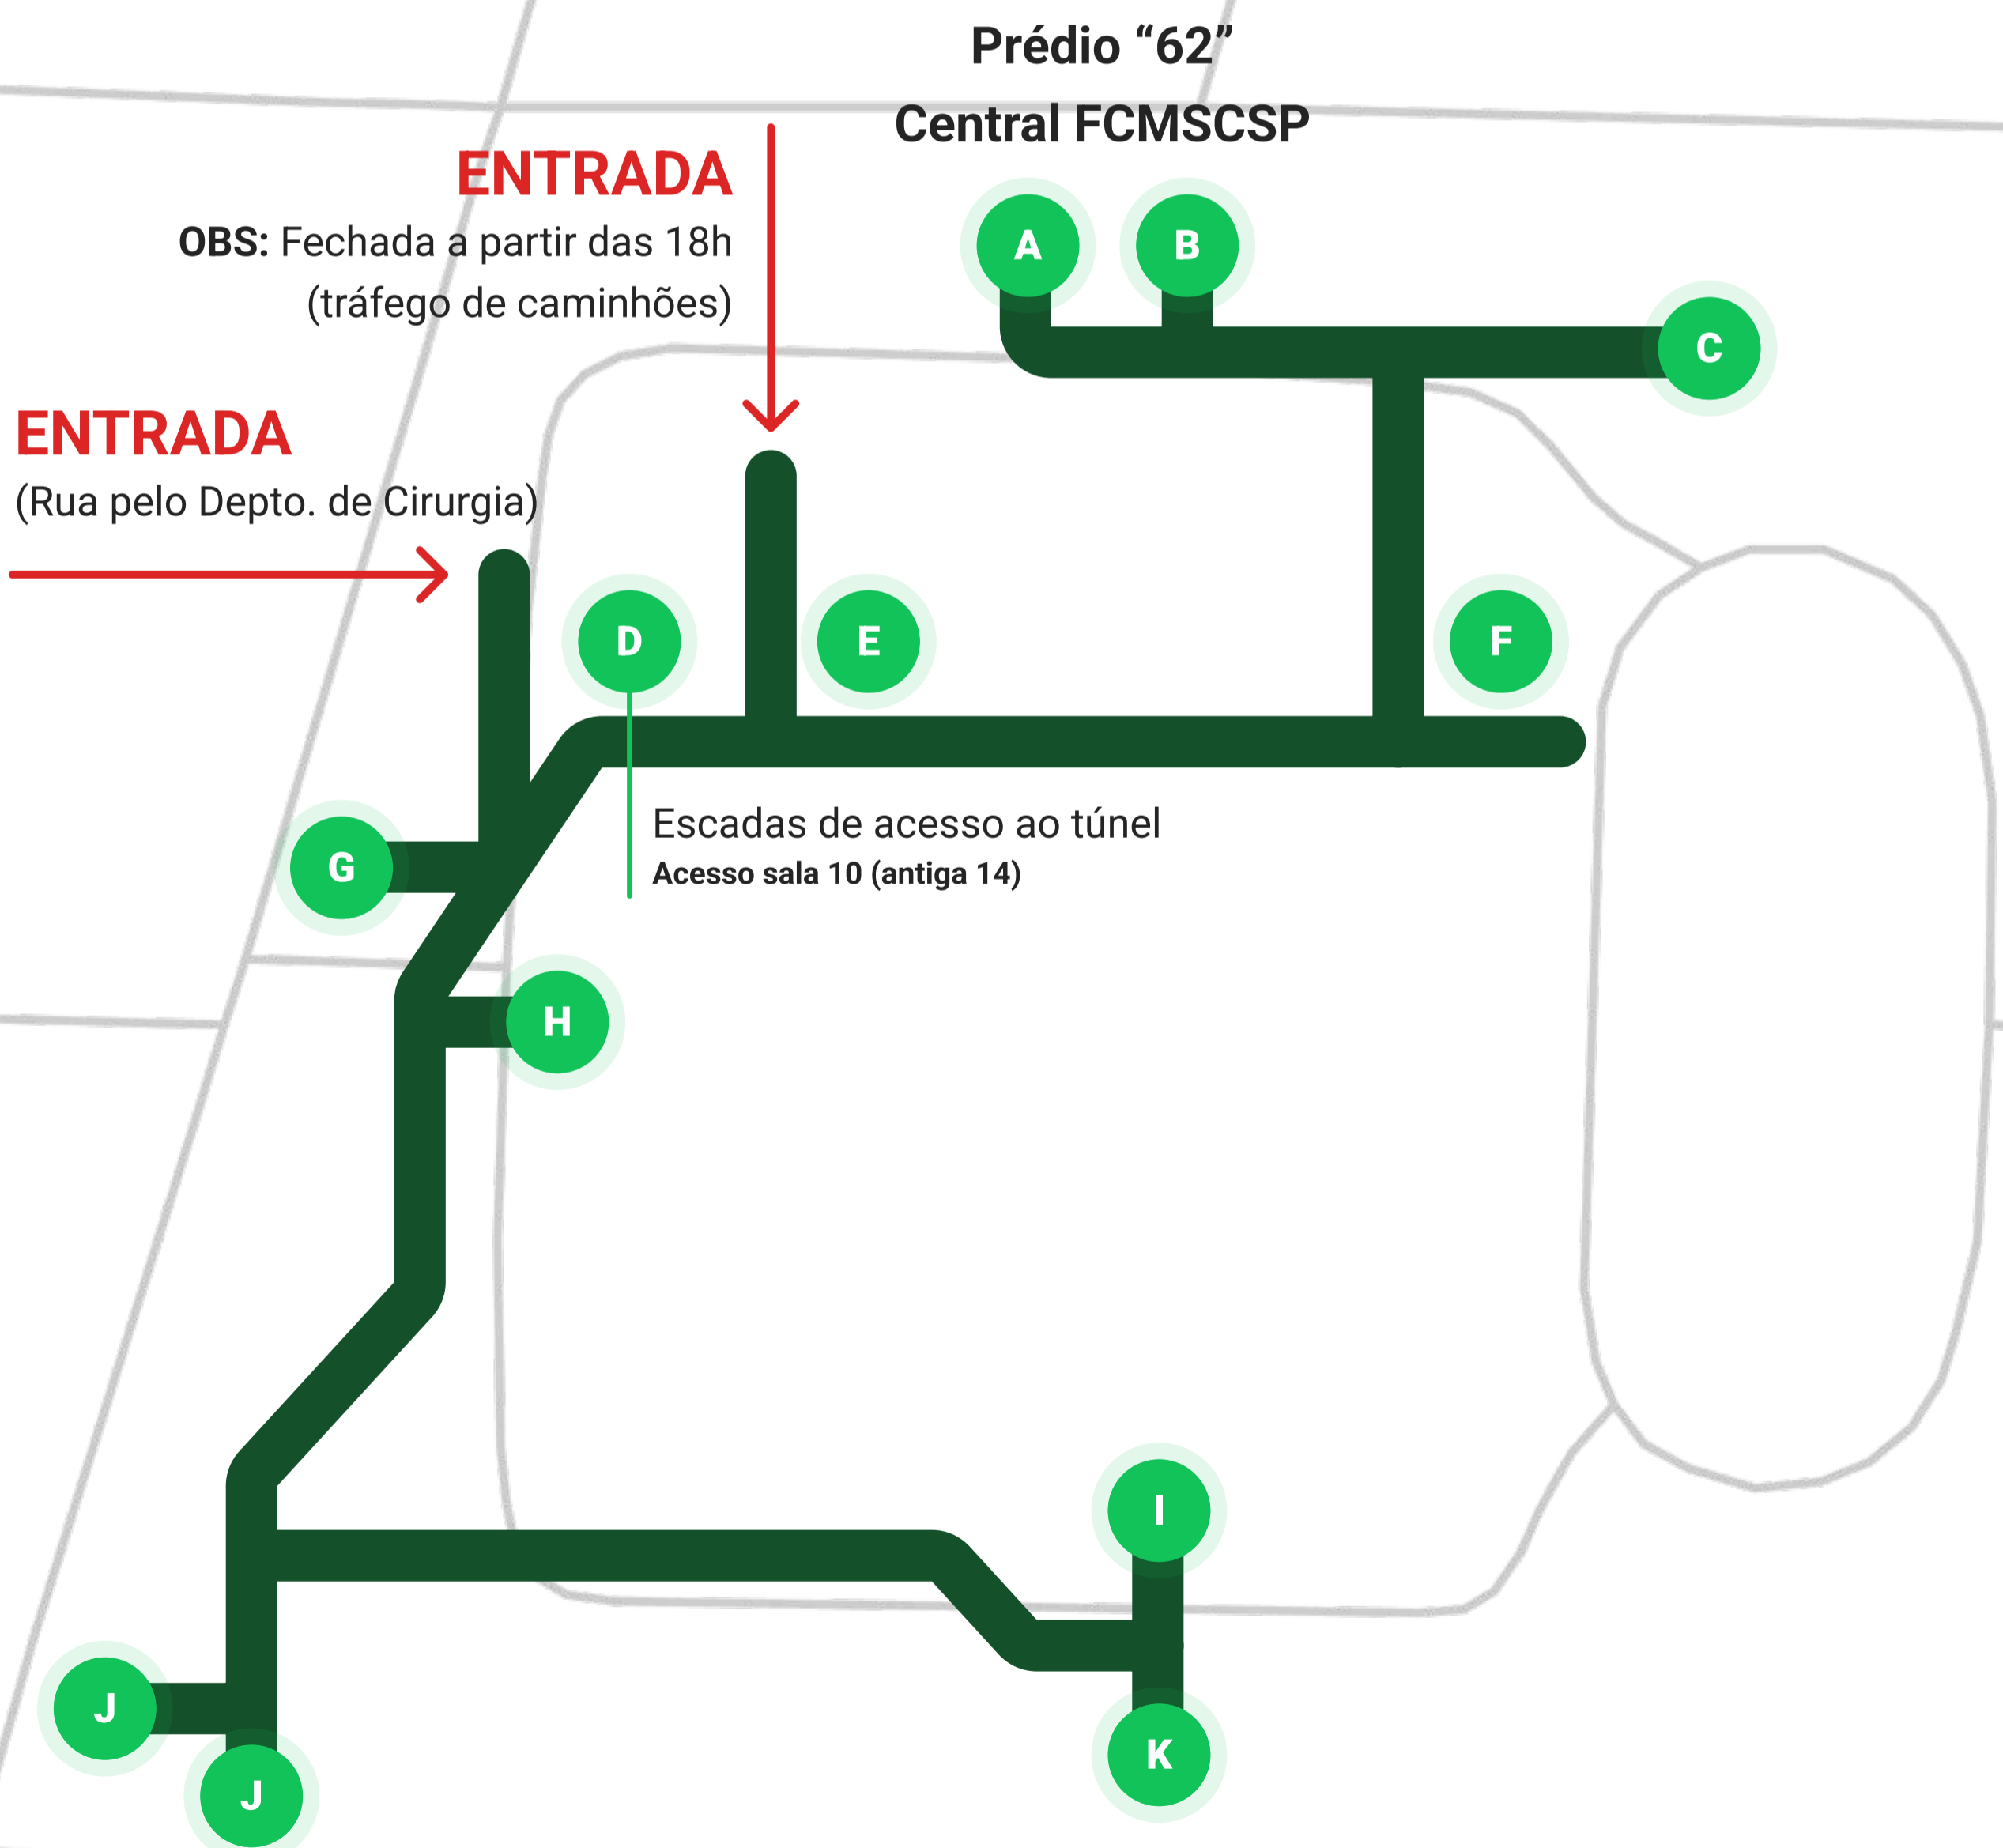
Prédio “62”
Central FCMSCSP

ENTRADA
OBS: Fechada a partir das 18h (tráfego de caminhões)

ENTRADA
(Rua pelo Depto. de Cirurgia)

A
B
C
D
E
F
G
H
I
J
J
K

Escadas de acesso ao túnel
Acesso sala 10 (antiga 14)